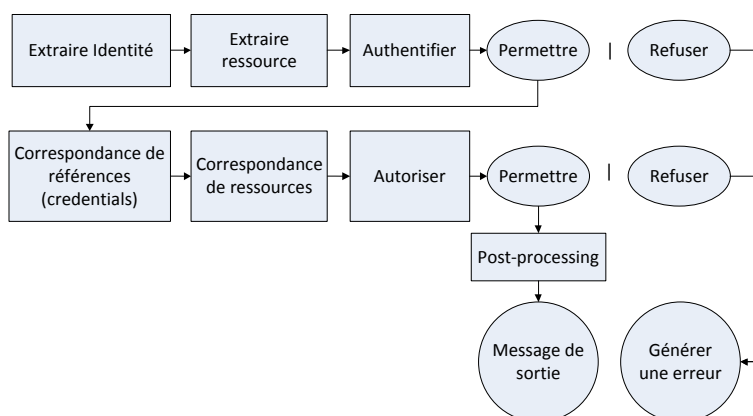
Extraire Identité

Extraire ressource

Authentifier

Permettre

|

Refuser

Correspondance de références (credentials)

Correspondance de ressources

Autoriser

Permettre

|

Refuser

Post-processing

Message de sortie

Générer une erreur